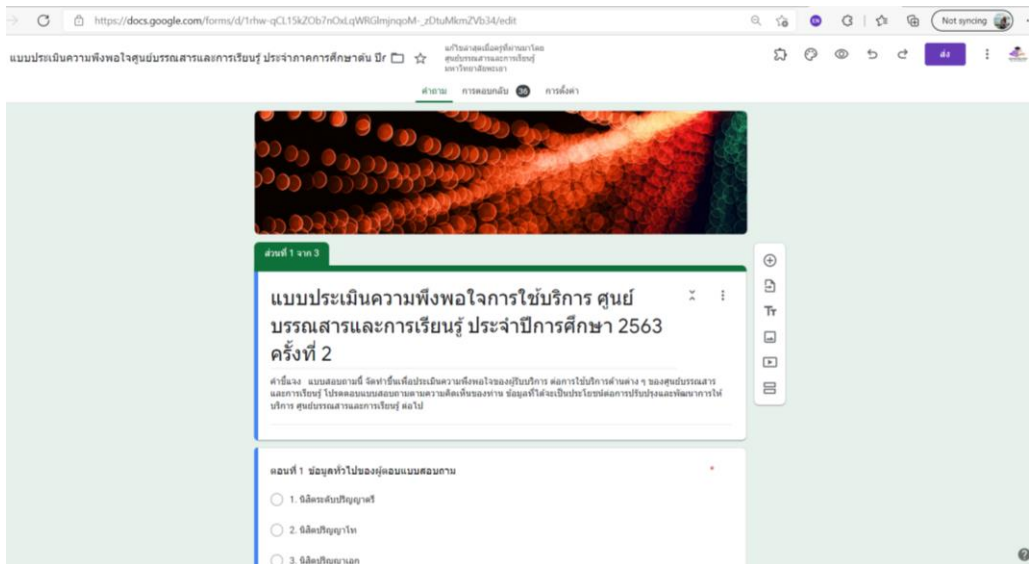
https://docs.google.com/forms/d/1rhw-qCL15kZOb7nOxLqWRGlmjnqoM-_zDtuMkmZVb34/edit

Not syncing

แบบประเมินความพึงพอใจศูนย์บรรณสารและการเรียนรู้ ประจำภาคการศึกษาต้น ปีก

แก้ไขล่าสุดเมื่อครู่ที่ผ่านมาโดย ศูนย์บรรณสารและการเรียนรู้ มหาวิทยาลัยพะเยา

ส่ง

คำถาม การตอบกลับ 36 การตั้งค่า

ส่วนที่ 1 จาก 3

แบบประเมินความพึงพอใจการใช้บริการ ศูนย์บรรณสารและการเรียนรู้ ประจำปีการศึกษา 2563 ครั้งที่ 2

คำชี้แจง แบบสอบถามนี้ จัดทำขึ้นเพื่อประเมินความพึงพอใจของผู้รับบริการ ต่อการใช้บริการด้านต่าง ๆ ของศูนย์บรรณสารและการเรียนรู้ โปรดตอบแบบสอบถามตามความคิดเห็นของท่าน ข้อมูลที่ได้จะเป็นประโยชน์ต่อการปรับปรุงและพัฒนาการให้บริการ ศูนย์บรรณสารและการเรียนรู้ ต่อไป

ตอนที่ 1 ข้อมูลทั่วไปของผู้ตอบแบบสอบถาม *

1. นิสิตระดับปริญญาตรี

2. นิสิตปริญญาโท

3. นิสิตปริญญาเอก